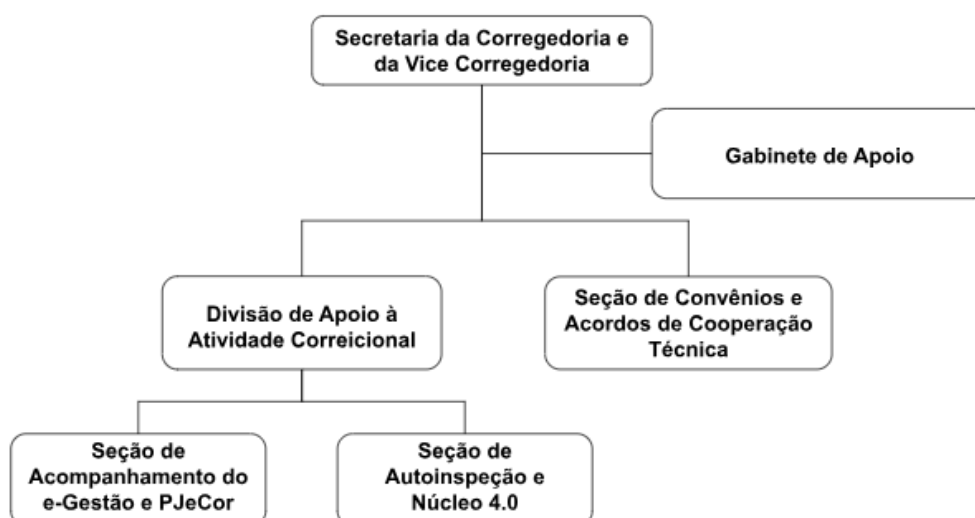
Secretaria da Corregedoria e da Vice Corregedoria

Gabinete de Apoio

Divisão de Apoio à Atividade Correicional

Seção de Convênios e Acordos de Cooperação Técnica

Seção de Acompanhamento do e-Gestão e PJeCor

Seção de Autoinspeção e Núcleo 4.0